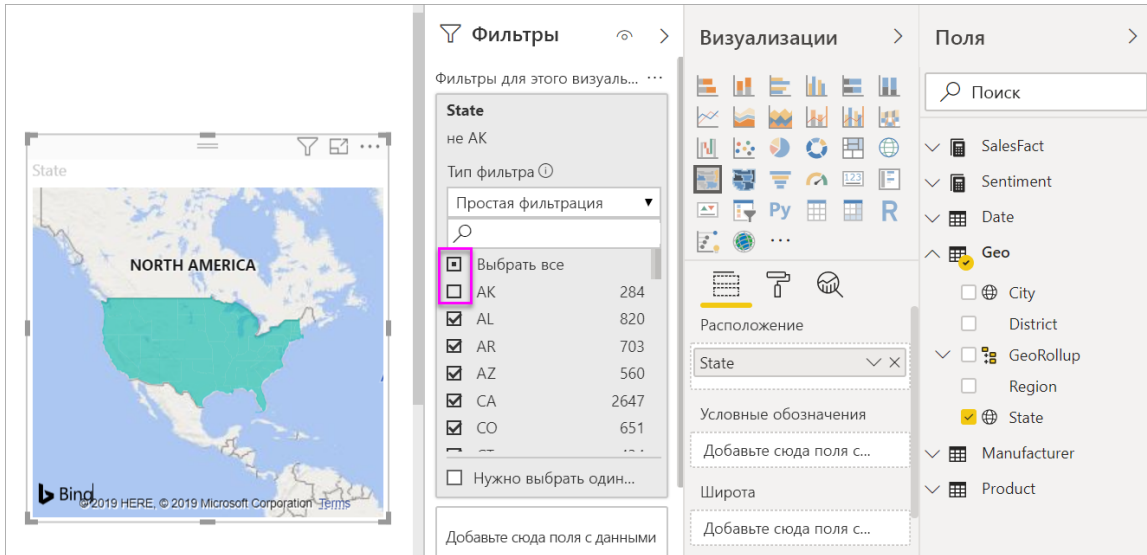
State

NORTH AMERICA

Bing

© 2019 HERE, © 2019 Microsoft Corporation Terms

Фильтры

Фильтры для этого визуал... ···

State
не AK

Тип фильтра ⓘ

Простая фильтрация

Выбрать все

| | | |
|---|---|---|
| ☐ | AK | 284 |
| ☑ | AL | 820 |
| ☑ | AR | 703 |
| ☑ | AZ | 560 |
| ☑ | CA | 2647 |
| ☑ | CO | 651 |

Нужно выбрать один...

Добавьте сюда поля с данными

Визуализации

Py

R

···

Расположение

State

Условные обозначения

Добавьте сюда поля с...

Широта

Добавьте сюда поля с...

Поля

Поиск

SalesFact

Sentiment

Date

Geo

City

District

GeoRollup

Region

State

Manufacturer

Product